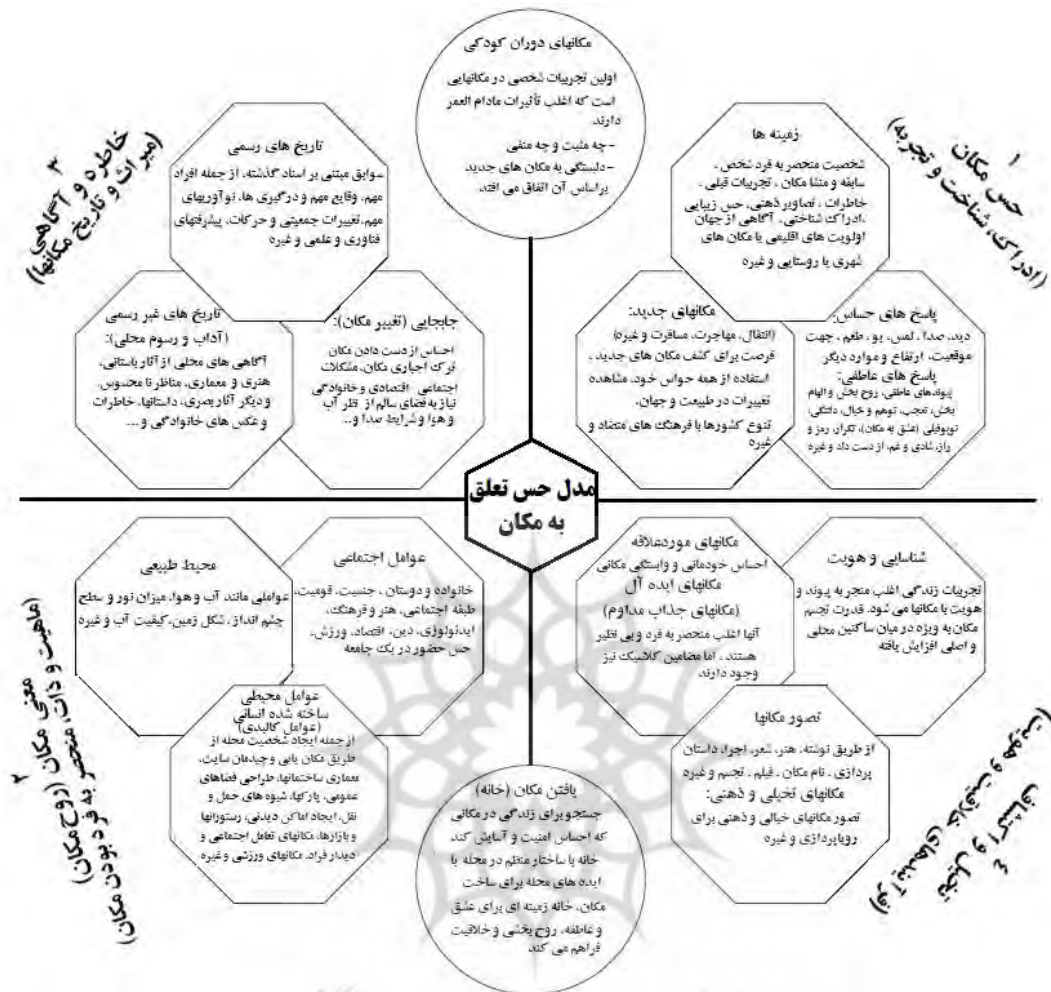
مکانهای دوران کودکی
اولین تجربیات شخصی در مکانهایی است که اغلب تأثیرات مادام العمر دارند.
- چه مثبت و چه منفی
- دلبستگی به مکان های جدید، براساس آن اتفاق می افتد.

۱
حس مکان
(ادراک، شناخت و تجربه)

زمینه ها
شخصیت منحصر به فرد شخص، سابقه و منشا مکان، تجربیات قبلی، خاطرات، تصاویر ذهنی، حس زیبایی، ادراک شناختی، آگاهی از جهان، اولویت های اقلیمی یا مکان های شهری یا روستایی و غیره

پاسخ های حساس:
دید، صدا، لمس، بو، طعم، جهت موقعیت، ارتفاع و موارد دیگر
پاسخ های عاطفی:
پیوندهای عاطفی، روح بخش و الهام بخش، تعجب، توهم و خیال، دلتنگی، توپوفیلی (عشق به مکان)، کنجکاوی، رمز و راز، شادی و غم، از دست داد و غیره

مکانهای جدید:
(انتقال، مهاجرت، مسافرت و غیره)
فرصت برای کشف مکان های جدید، استفاده از همه حواس خود، مشاهده تغییرات در طبیعت و جهان، تنوع کشورها با فرهنگ های متضاد و غیره

۳
خاطره و آگاهی
(میراث و تاریخ مکانها)

تاریخ های رسمی
سوابق مبتنی بر اسناد گذشته، از جمله افراد مهم، وقایع مهم و درگیری ها، نوآوریهای مهم، تغییرات جمعیتی و حرکات، پیشرفتهای فناوری و علمی و غیره

تاریخ های غیر رسمی
(آداب و رسوم محلی):
آگاهی های محلی از آثار باستانی، هنری و معماری، متاخر تا محسوس، و دیگر آثار بصری، داستانها، خاطرات و عکس های خانوادگی و ...

جابجایی (تغییر مکان):
احساس از دست دادن مکان ترک اجباری مکان، مشکلات اجتماعی، اقتصادی و خانوادگی نیاز به فضای سالم از نظر آب و هوا و شرایط صدا و...

مدل حس تعلق به مکان

محیط طبیعی
عواملی مانند آب و هوا، میزان نور و سطح چشم انداز، شکل زمین، کیفیت آب و غیره

عوامل اجتماعی
خانواده و دوستان، جنسیت، قومیت، طبقه اجتماعی، هنر و فرهنگ، ایدئولوژی، دین، اقتصاد، ورزش، حس حضور در یک جامعه

۲
معنی مکان (روح مکان)
(ماهیت و ذات، منحصر به فرد بودن مکان)

عوامل محیطی ساخته شده انسانی
(عوامل کالبدی)
از جمله ایجاد شخصیت محله از طریق مکان یابی و چیدمان سایت، معماری ساختمانها، طراحی فضاهای عمومی، پارکها، شیوه های حمل و نقل، ایجاد اماکن دیدنی، رستورانها و بازارها، مکانهای تعامل اجتماعی و دیدار افراد، مکانهای ورزشی و غیره

یافتن مکان (خانه)
جستجو برای زندگی در مکانی که احساس امنیت و آسایش کند. خانه با ساختار منظم در محله با ایده های محله برای ساخت مکان، خانه زمینه ای برای عشق و عاطفه، روح بخشی و خلاقیت فراهم می کند

مکانهای موردعلاقه
احساس خودمانی و وابستگی مکانی
مکانهای ایده آل
(مکانهای جذاب مداوم)
آنها اغلب منحصر به فرد و بی نظیر هستند، اما مضامین کلاسیک نیز وجود دارند.

شناسایی و هویت
تجربیات زندگی اغلب منجر به پیوند و هویت با مکانها می شود. قدرت تجسم مکان به ویژه در میان ساکنین محلی و اصلی افزایش یافته

تصور مکانها
از طریق نوشته، هنر، شعر، اجرا، داستان پردازی، نام مکان، فیلم، تجسم و غیره
مکانهای تخیلی و ذهنی:
تصور مکانهای خیالی و ذهنی برای رویاپردازی و غیره

۴
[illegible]